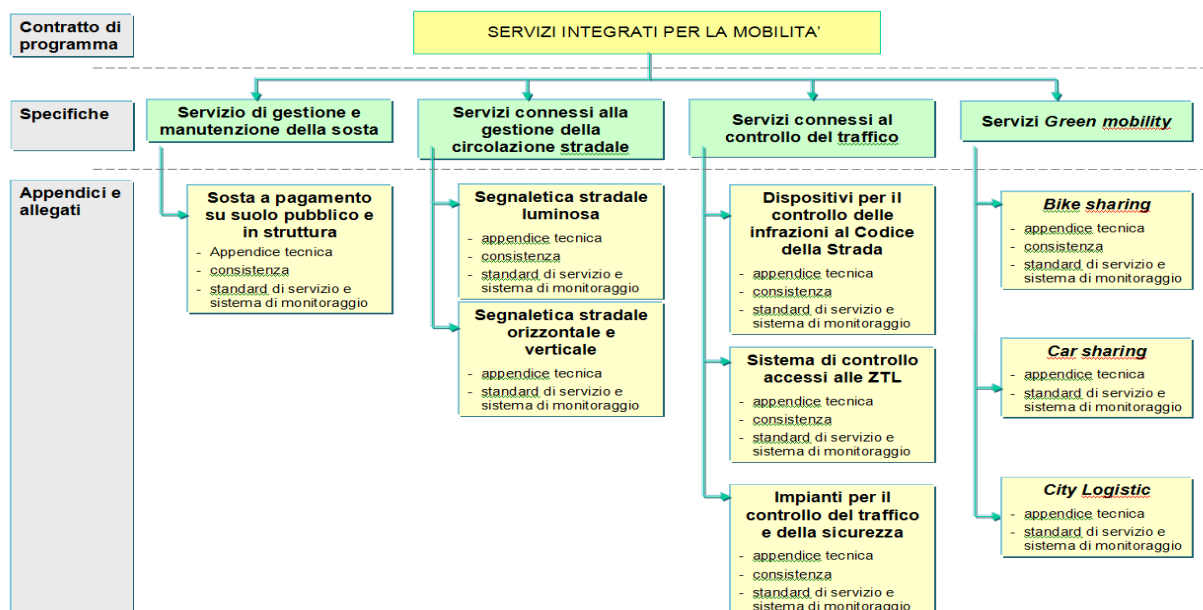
Contratto di programma

SERVIZI INTEGRATI PER LA MOBILITA'

Specifiche

Servizio di gestione e manutenzione della sosta

Servizi connessi alla gestione della circolazione stradale

Servizi connessi al controllo del traffico

Servizi *Green mobility*

Appendici e allegati

Sosta a pagamento su suolo pubblico e in struttura
- Appendice tecnica
- consistenza
- standard di servizio e sistema di monitoraggio

Segnaletica stradale luminosa
- appendice tecnica
- consistenza
- standard di servizio e sistema di monitoraggio

Segnaletica stradale orizzontale e verticale
- appendice tecnica
- standard di servizio e sistema di monitoraggio

Dispositivi per il controllo delle infrazioni al Codice della Strada
- appendice tecnica
- consistenza
- standard di servizio e sistema di monitoraggio

Sistema di controllo accessi alle ZTL
- appendice tecnica
- consistenza
- standard di servizio e sistema di monitoraggio

Impianti per il controllo del traffico e della sicurezza
- appendice tecnica
- consistenza
- standard di servizio e sistema di monitoraggio

*Bike sharing*
- appendice tecnica
- consistenza
- standard di servizio e sistema di monitoraggio

*Car sharing*
- appendice tecnica
- standard di servizio e sistema di monitoraggio

*City Logistic*
- appendice tecnica
- standard di servizio e sistema di monitoraggio